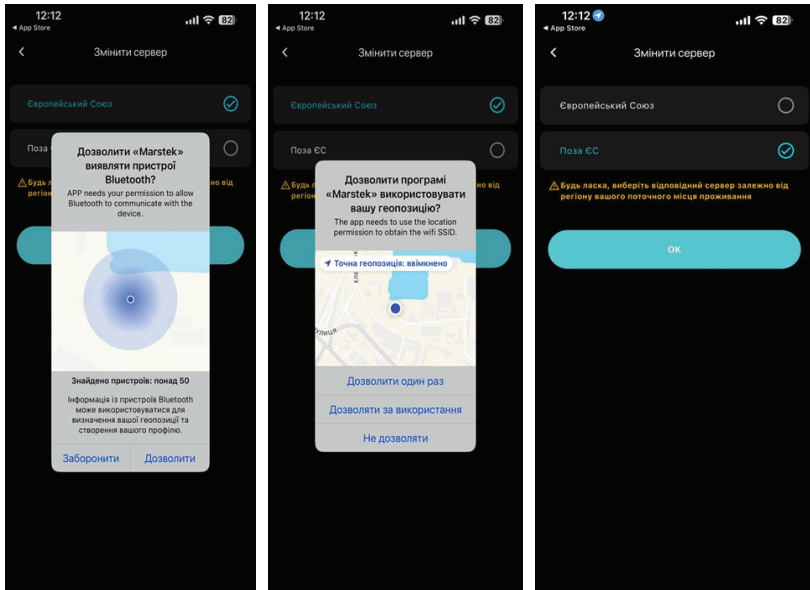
12:12
◂ App Store
82
Змінити сервер
Європейський Союз
Поза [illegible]
Будь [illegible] від регіон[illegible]

Дозволити «Marstek» виявляти пристрої Bluetooth?
APP needs your permission to allow Bluetooth to communicate with the device.
Знайдено пристроїв: понад 50
Інформація із пристроїв Bluetooth може використовуватися для визначення вашої геопозиції та створення вашого профілю.
Заборонити
Дозволити

12:12
◂ App Store
82
Змінити сервер
Європейський Союз
Поза ЄС
Будь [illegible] від регіо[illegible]

Дозволити програмі «Marstek» використовувати вашу геопозицію?
The app needs to use the location permission to obtain the wifi SSID.
Точна геопозиція: ввімкнено
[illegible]улиця
Дозволити один раз
Дозволяти за використання
Не дозволяти

12:12
◂ App Store
82
Змінити сервер
Європейський Союз
Поза ЄС
Будь ласка, виберіть відповідний сервер залежно від регіону вашого поточного місця проживання
OK